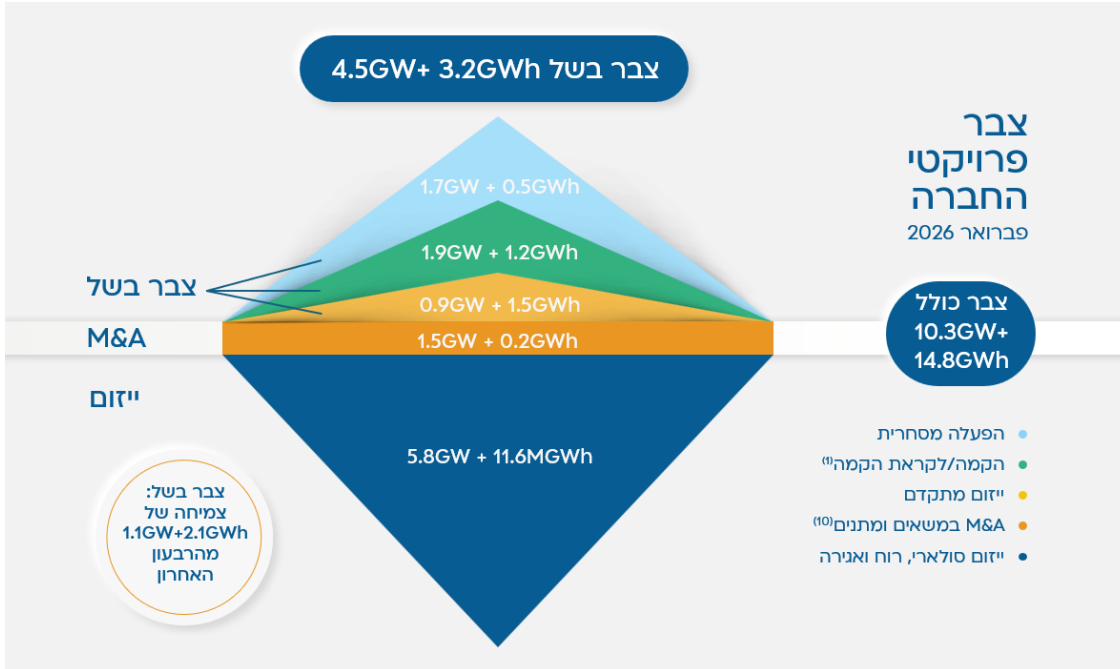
צבר בשל 4.5GW+ 3.2GWh

צבר פרויקטי החברה
פברואר 2026

1.7GW + 0.5GWh

1.9GW + 1.2GWh

0.9GW + 1.5GWh

1.5GW + 0.2GWh

5.8GW + 11.6MGWh

צבר בשל

M&A

ייזום

צבר כולל 10.3GW+ 14.8GWh

הפעלה מסחרית

הקמה/לקראת הקמה$^{(9)}$

ייזום מתקדם

M&A במשאים ומתנים$^{(10)}$

ייזום סולארי, רוח ואגירה

צבר בשל: צמיחה של 1.1GW+2.1GWh מהרבעון האחרון